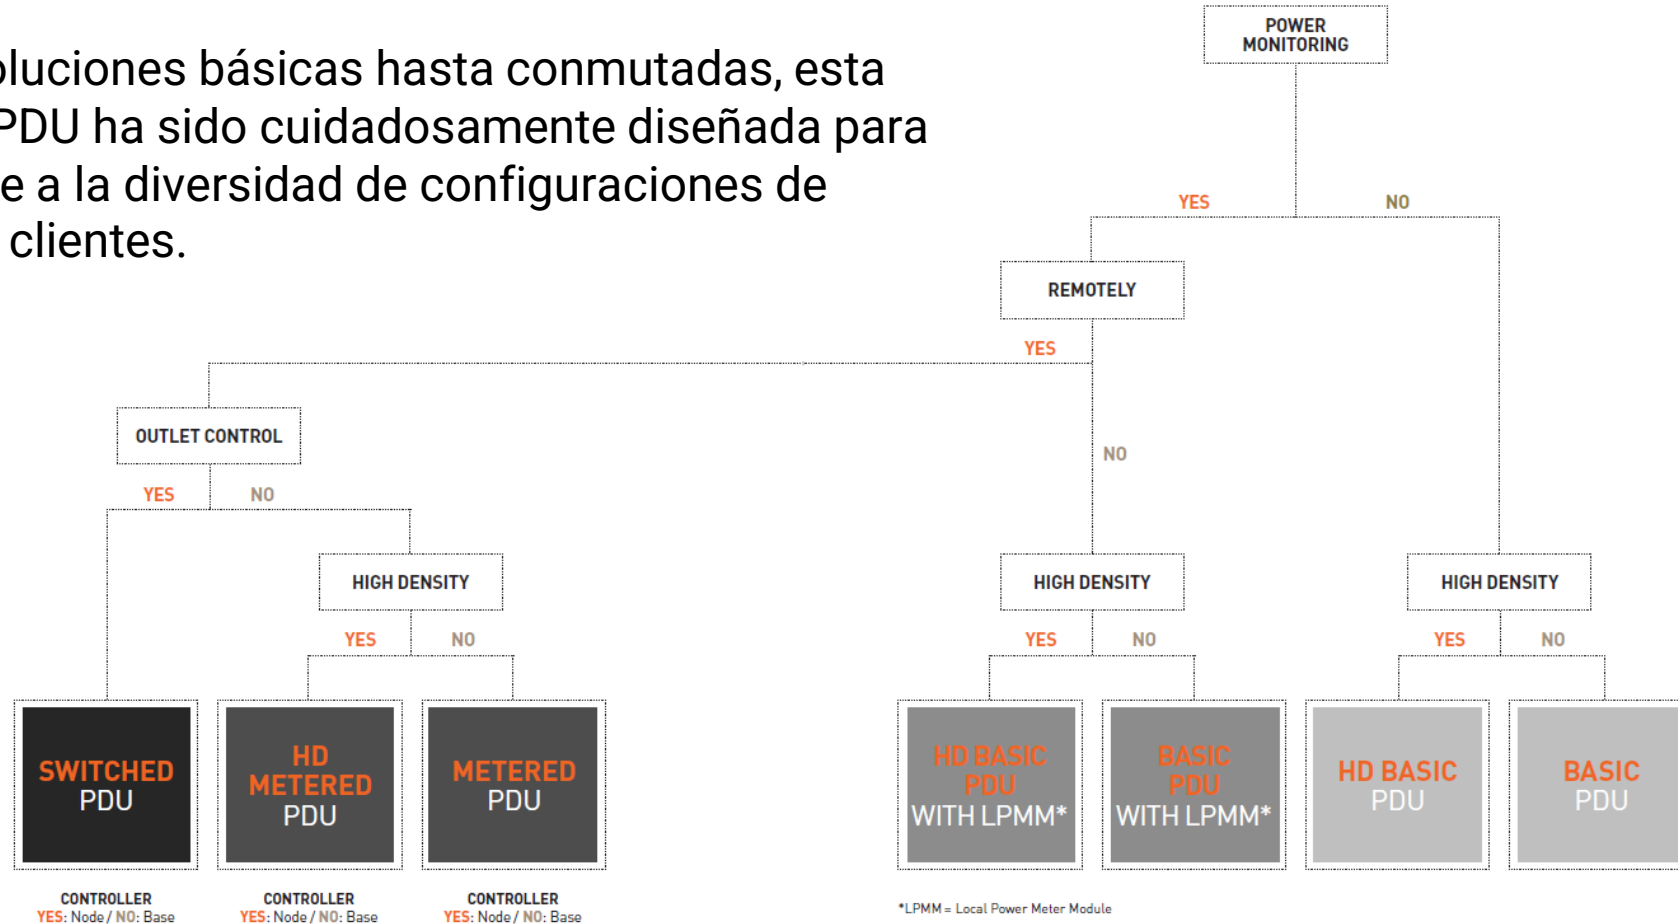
oluciones básicas hasta conmutadas, esta
PDU ha sido cuidadosamente diseñada para
e a la diversidad de configuraciones de
clientes.

POWER MONITORING

YES

NO

REMOTELY

YES

OUTLET CONTROL

YES

NO

HIGH DENSITY

YES

NO

NO

HIGH DENSITY

YES

NO

HIGH DENSITY

YES

NO

SWITCHED PDU

HD METERED PDU

METERED PDU

HD BASIC PDU WITH LPMM*

BASIC PDU WITH LPMM*

HD BASIC PDU

BASIC PDU

CONTROLLER
YES: Node / NO: Base

CONTROLLER
YES: Node / NO: Base

CONTROLLER
YES: Node / NO: Base

*LPMM = Local Power Meter Module